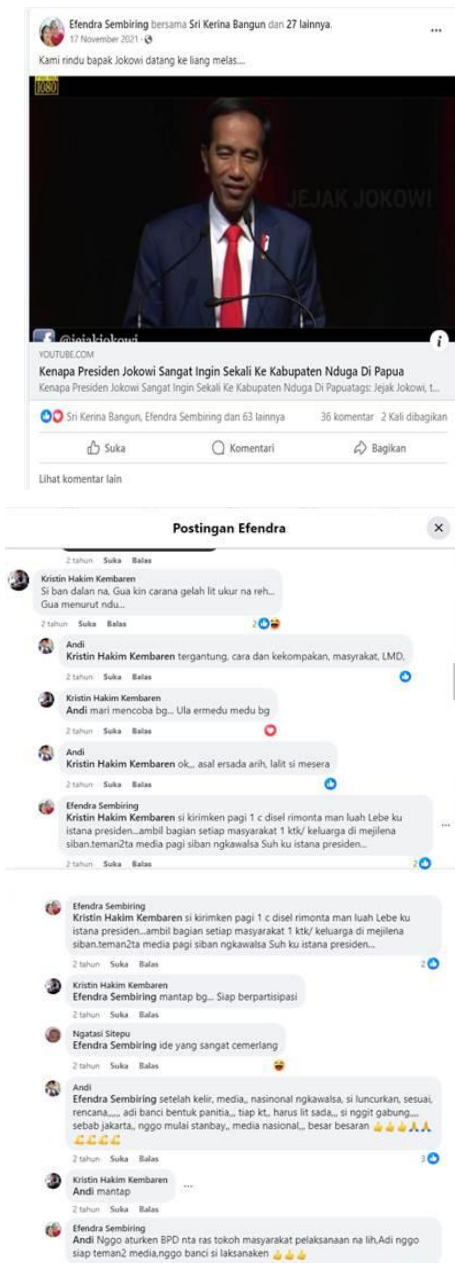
Efendra Sembiring bersama Sri Kerina Bangun dan 27 lainnya.
17 November 2021 ·

Kami rindu bapak Jokowi datang ke liang melas....

1080

JEJAK JOKOWI

@jejakjokowi

YOUTUBE.COM
Kenapa Presiden Jokowi Sangat Ingin Sekali Ke Kabupaten Nduga Di Papua
Kenapa Presiden Jokowi Sangat Ingin Sekali Ke Kabupaten Nduga Di Papuatags: Jejak Jokowi, t...

Sri Kerina Bangun, Efendra Sembiring dan 63 lainnya 36 komentar 2 Kali dibagikan

Suka Komentari Bagikan

Lihat komentar lain

Postingan Efendra

2 tahun Suka Balas

Kristin Hakim Kembaren
Si ban dalan na, Gua kin carana gelah lit ukur na reh...
Gua menurut ndu...
2 tahun Suka Balas 2

Andi
Kristin Hakim Kembaren tergantung, cara dan kekompakan, masyarakat, LMD,
2 tahun Suka Balas

Kristin Hakim Kembaren
Andi mari mencoba bg... Ula ermedu medu bg
2 tahun Suka Balas

Andi
Kristin Hakim Kembaren ok,,, asal ersada arih, lalit si mesera
2 tahun Suka Balas

Efendra Sembiring
Kristin Hakim Kembaren si kirimken pagi 1 c disel rimonta man luah Lebe ku istana presiden...ambil bagian setiap masyarakat 1 ktk/ keluarga di mejilena siban.teman2ta media pagi siban ngkawalsa Suh ku istana presiden...
2 tahun Suka Balas 2

Efendra Sembiring
Kristin Hakim Kembaren si kirimken pagi 1 c disel rimonta man luah Lebe ku istana presiden...ambil bagian setiap masyarakat 1 ktk/ keluarga di mejilena siban.teman2ta media pagi siban ngkawalsa Suh ku istana presiden...
2 tahun Suka Balas 2

Kristin Hakim Kembaren
Efendra Sembiring mantap bg... Siap berpartisipasi
2 tahun Suka Balas

Ngatasi Sitepu
Efendra Sembiring ide yang sangat cemerlang
2 tahun Suka Balas

Andi
Efendra Sembiring setelah kelir, media,, nasionnal ngkawalsa, si luncurkan, sesuai, rencana,,,,, adi banci bentuk panitia,,, tiap kt,, harus lit sada,,, si nggit gabung,,, sebab jakarta,, nggo mulai stanbay,, media nasional,,, besar besaran
2 tahun Suka Balas 3

Kristin Hakim Kembaren
Andi mantap
2 tahun Suka Balas

Efendra Sembiring
Andi Nggo aturken BPD nta ras tokoh masyarakat pelaksanaan na lih,Adi nggo siap teman2 media,nggo banci si laksanaken